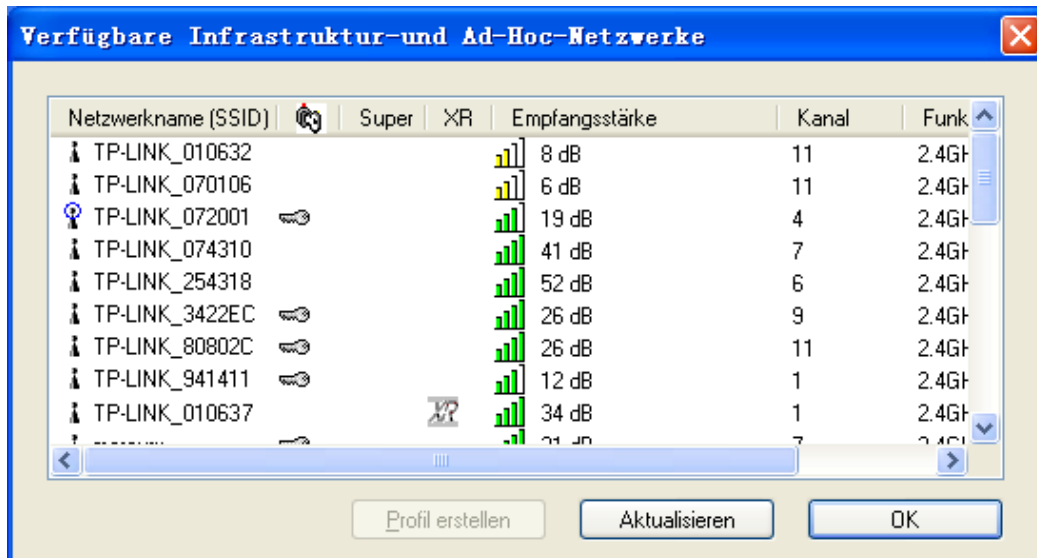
Verfügbare Infrastruktur-und Ad-Hoc-Netzwerke

| Netzwerkname (SSID) | | Super | XR | Empfangsstärke | Kanal | Funk |
|---|---|---|---|---|---|---|
| TP-LINK_010632 | | | | 8 dB | 11 | 2.4GH |
| TP-LINK_070106 | | | | 6 dB | 11 | 2.4GH |
| TP-LINK_072001 | | | | 19 dB | 4 | 2.4GH |
| TP-LINK_074310 | | | | 41 dB | 7 | 2.4GH |
| TP-LINK_254318 | | | | 52 dB | 6 | 2.4GH |
| TP-LINK_3422EC | | | | 26 dB | 9 | 2.4GH |
| TP-LINK_80802C | | | | 26 dB | 11 | 2.4GH |
| TP-LINK_941411 | | | | 12 dB | 1 | 2.4GH |
| TP-LINK_010637 | | | XR | 34 dB | 1 | 2.4GH |
| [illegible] | | | | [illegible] | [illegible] | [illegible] |

Profil erstellen Aktualisieren OK